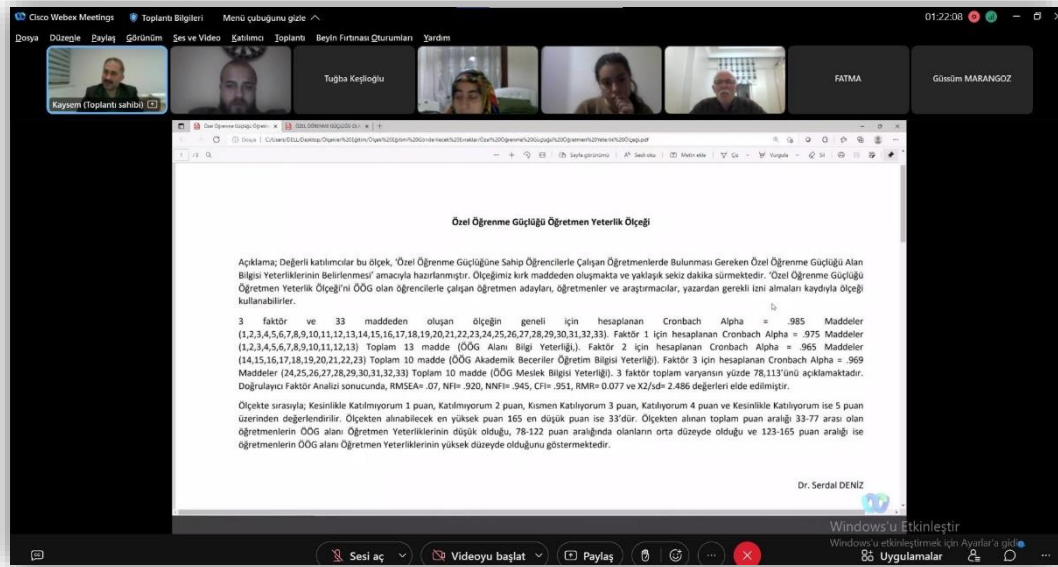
Cisco Webex Meetings   Toplantı Bilgileri   Menü çubuğunu gizle   01:22:08

Dosya  Düzenle  Paylaş  Görünüm  Ses ve Video  Katılımcı  Toplantı  Beyin Fırtınası Oturumları  Yardım

Kaysem (Toplantı sahibi)   Tuğba Keşlioğlu   FATMA   Güssüm MARANGOZ

Özel Öğrenme Güçlüğü Öğretmen Yeterlik Ölçeği

Açıklama; Değerli katılımcılar bu ölçek, 'Özel Öğrenme Güçlüğüne Sahip Öğrencilerle Çalışan Öğretmenlerde Bulunması Gereken Özel Öğrenme Güçlüğü Alan Bilgisi Yeterliklerinin Belirlenmesi' amacıyla hazırlanmıştır. Ölçeğimiz kırk maddeden oluşmakta ve yaklaşık sekiz dakika sürmektedir. 'Özel Öğrenme Güçlüğü Öğretmen Yeterlik Ölçeği'ni ÖÖG olan öğrencilerle çalışan öğretmen adayları, öğretmenler ve araştırmacılar, yazardan gerekli izni almaları kaydıyla ölçeği kullanabilirler.

3 faktör ve 33 maddeden oluşan ölçeğin geneli için hesaplanan Cronbach Alpha = .985 Maddeler (1,2,3,4,5,6,7,8,9,10,11,12,13,14,15,16,17,18,19,20,21,22,23,24,25,26,27,28,29,30,31,32,33). Faktör 1 için hesaplanan Cronbach Alpha = .975 Maddeler (1,2,3,4,5,6,7,8,9,10,11,12,13) Toplam 13 madde (ÖÖG Alanı Bilgi Yeterliği,). Faktör 2 için hesaplanan Cronbach Alpha = .965 Maddeler (14,15,16,17,18,19,20,21,22,23) Toplam 10 madde (ÖÖG Akademik Beceriler Öğretim Bilgisi Yeterliği). Faktör 3 için hesaplanan Cronbach Alpha = .969 Maddeler (24,25,26,27,28,29,30,31,32,33) Toplam 10 madde (ÖÖG Meslek Bilgisi Yeterliği). 3 faktör toplam varyansın yüzde 78,113'ünü açıklamaktadır. Doğrulayıcı Faktör Analizi sonucunda, RMSEA= .07, NFI= .920, NNFI= .945, CFI= .951, RMR= 0.077 ve X2/sd= 2.486 değerleri elde edilmiştir.

Ölçekte sırasıyla; Kesinlikle Katılmıyorum 1 puan, Katılmıyorum 2 puan, Kısmen Katılıyorum 3 puan, Katılıyorum 4 puan ve Kesinlikle Katılıyorum ise 5 puan üzerinden değerlendirilir. Ölçekten alınabilecek en yüksek puan 165 en düşük puan ise 33'dür. Ölçekten alınan toplam puan aralığı 33-77 arası olan öğretmenlerin ÖÖG alanı Öğretmen Yeterliklerinin düşük olduğu, 78-122 puan aralığında olanların orta düzeyde olduğu ve 123-165 puan aralığı ise öğretmenlerin ÖÖG alanı Öğretmen Yeterliklerinin yüksek düzeyde olduğunu göstermektedir.

Dr. Serdal DENİZ

Windows'u Etkinleştir
Windows'u etkinleştirmek için Ayarlar'a gidin.

Sesi aç   Videoyu başlat   Paylaş   Uygulamalar